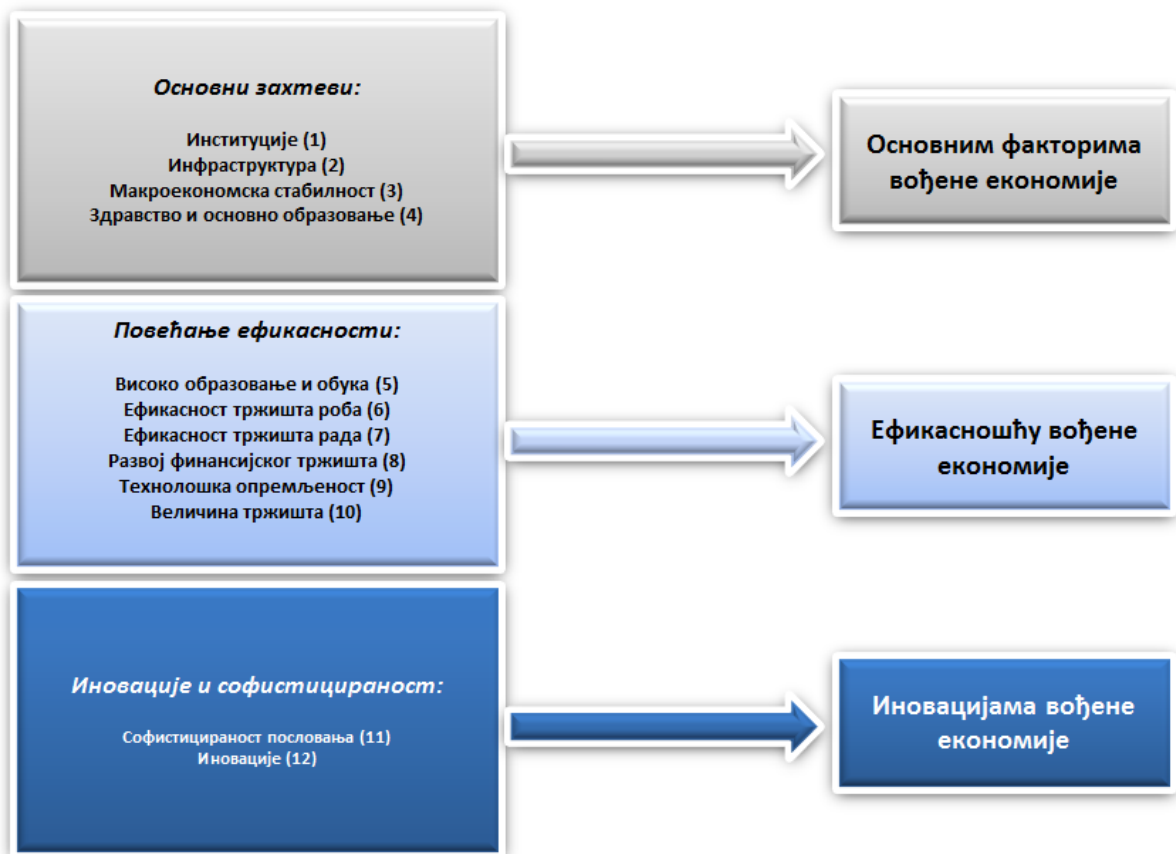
Основни захтеви:

Институције (1)
Инфраструктура (2)
Макроекономска стабилност (3)
Здравство и основно образовање (4)

Основним факторима вођене економије

Повећање ефикасности:

Високо образовање и обука (5)
Ефикасност тржишта роба (6)
Ефикасност тржишта рада (7)
Развој финансијског тржишта (8)
Технолошка опремљеност (9)
Величина тржишта (10)

Ефикасношћу вођене економије

Иновације и софистицираност:

Софистицираност пословања (11)
Иновације (12)

Иновацијама вођене економије